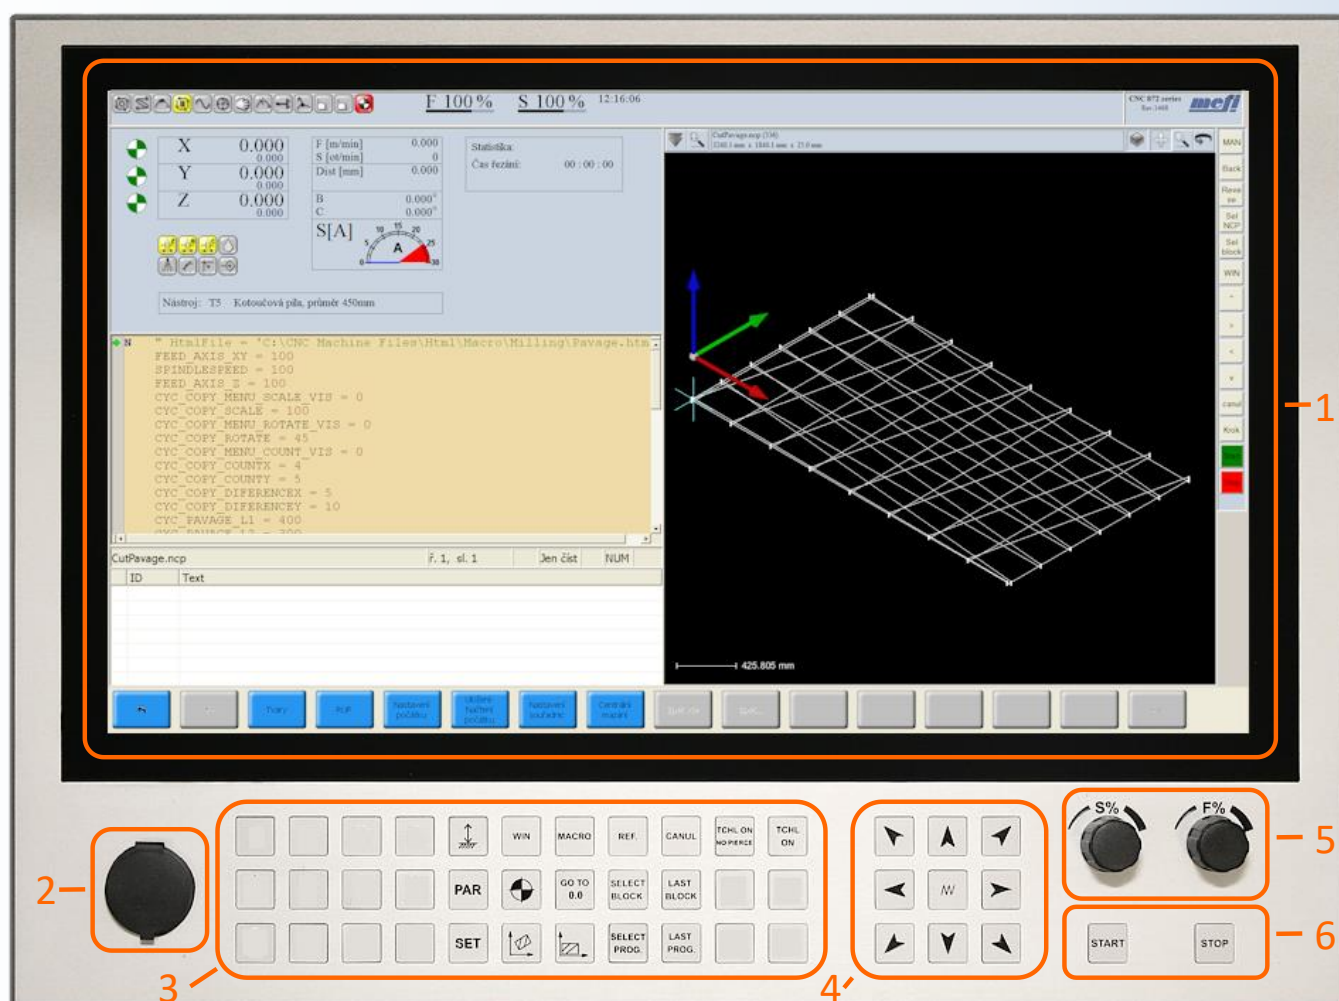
F 100 %   S 100 %   12:16:06

CNC 872 series
mefi

X 0.000
0.000
Y 0.000
0.000
Z 0.000
0.000

F [m/min] 0.000
S [ot/min] 0
Dist [mm] 0.000
B 0.000°
C 0.000°
S[A]

Statistika:
Čas řezání: 00 : 00 : 00

Nástroj: T5 Kotoučová pila, průměr 450mm

CutPavage.ncp (334)

MAN
Back
Rese
Sel NCP
Sel block
WIN
canul
Kook

N
" HtmlFile = "C:\CNC Machine Files\Html\Macro\Milling\Pavage.htm
FEED_AXIS_XY = 100
SPINDLESPEED = 100
FEED_AXIS_Z = 100
CYC_COPY_MENU_SCALE_VIS = 0
CYC_COPY_SCALE = 100
CYC_COPY_MENU_ROTATE_VIS = 0
CYC_COPY_ROTATE = 45
CYC_COPY_MENU_COUNT_VIS = 0
CYC_COPY_COUNTX = 4
CYC_COPY_COUNTY = 5
CYC_COPY_DIFERENCEX = 5
CYC_COPY_DIFERENCEY = 10
CYC_PAVAGE_L1 = 400

CutPavage.ncp   ř. 1, sl. 1   Jen číst   NUM
ID   Text

425.805 mm

Tvary   PoP   Nastavení počátku   Uložení Načtení počátku   Nastavení souřadnic   Centrální mazání

WIN   MACRO   REF.   CANUL   TCHL ON NO PIERCE   TCHL ON
PAR   GO TO 0.0   SELECT BLOCK   LAST BLOCK
SET   SELECT PROG.   LAST PROG.

S%   F%
START   STOP

1
2
3
4
5
6